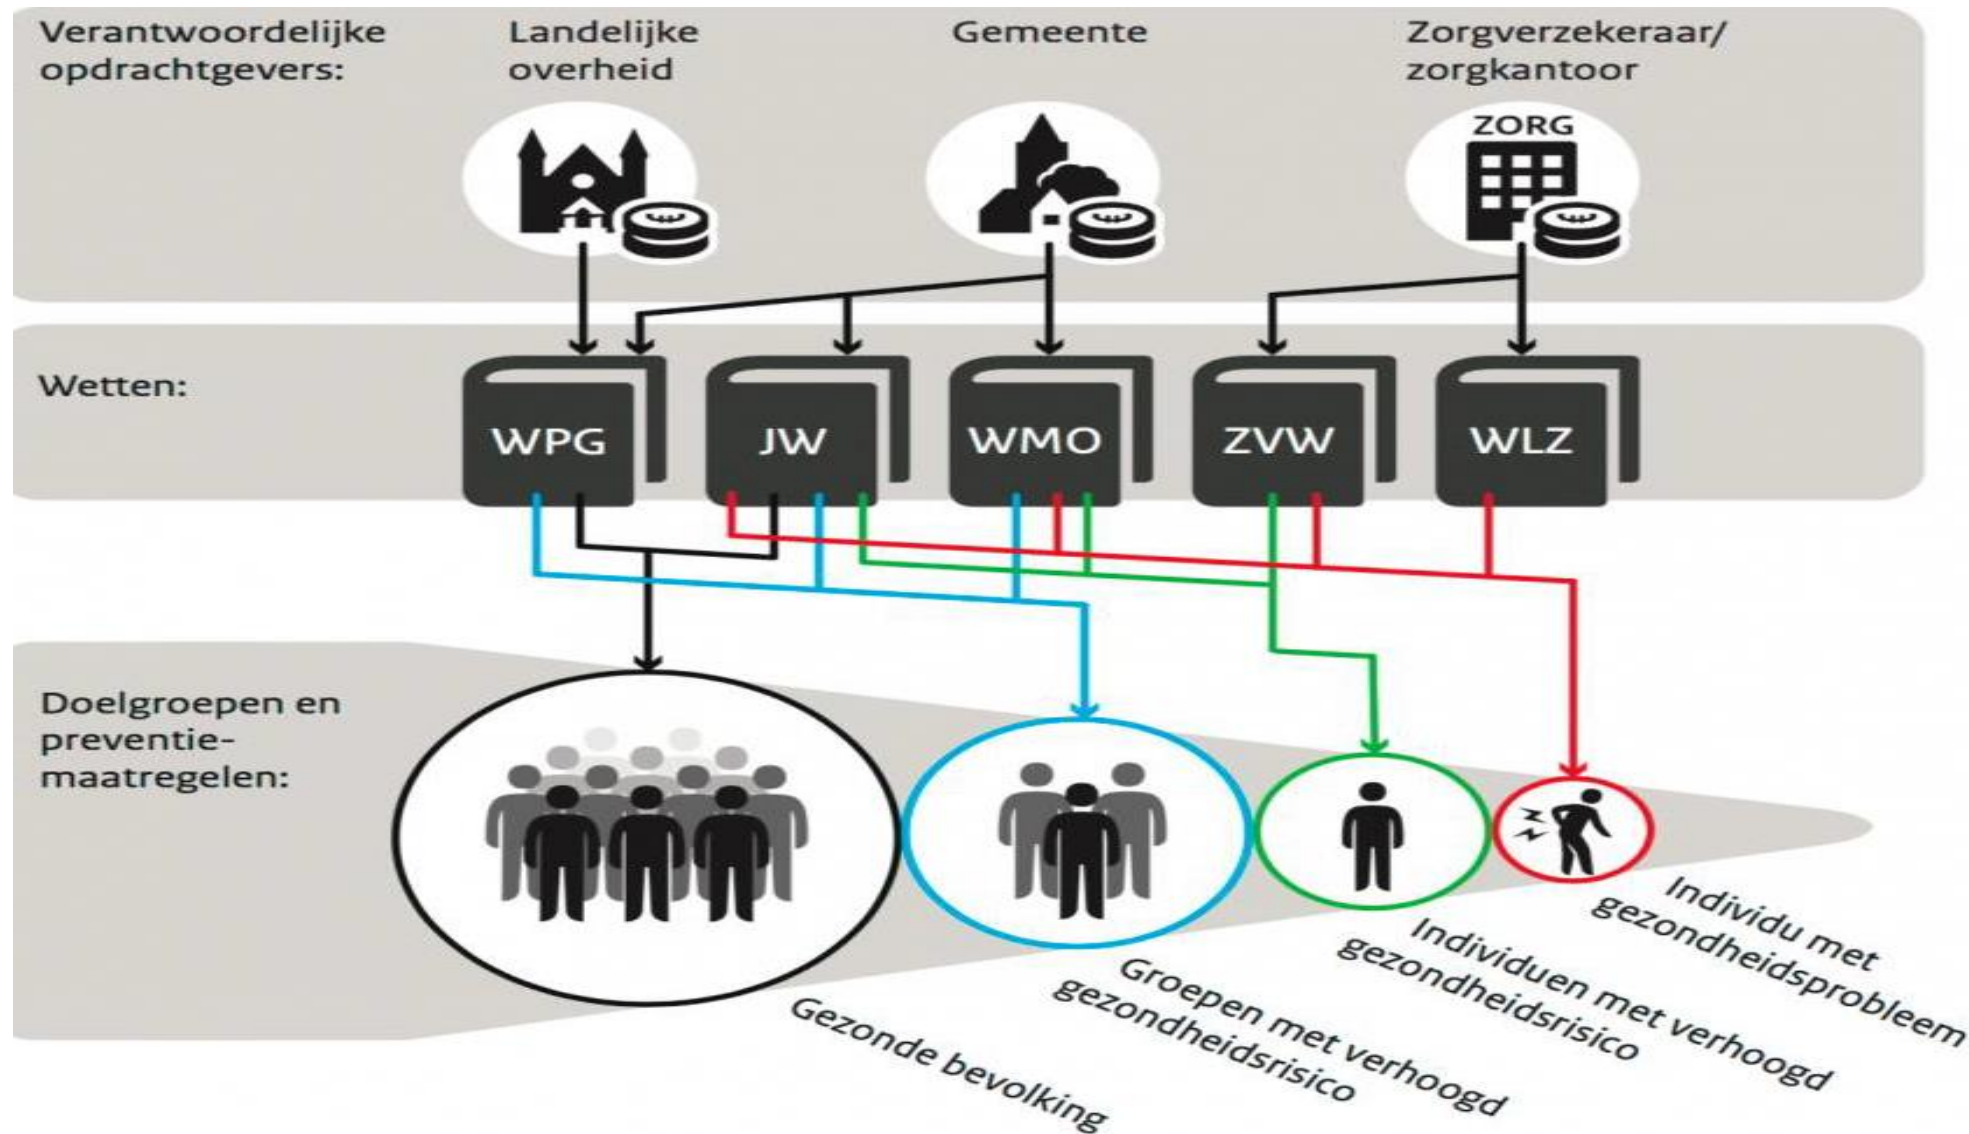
Verantwoordelijke opdrachtgevers:

Landelijke overheid

Gemeente

Zorgverzekeraar/ zorgkantoor

ZORG

Wetten:

WPG

JW

WMO

ZVW

WLZ

Doelgroepen en preventie-maatregelen:

Gezonde bevolking

Groepen met verhoogd gezondheidsrisico

Individuen met verhoogd gezondheidsrisico

Individu met gezondheidsprobleem